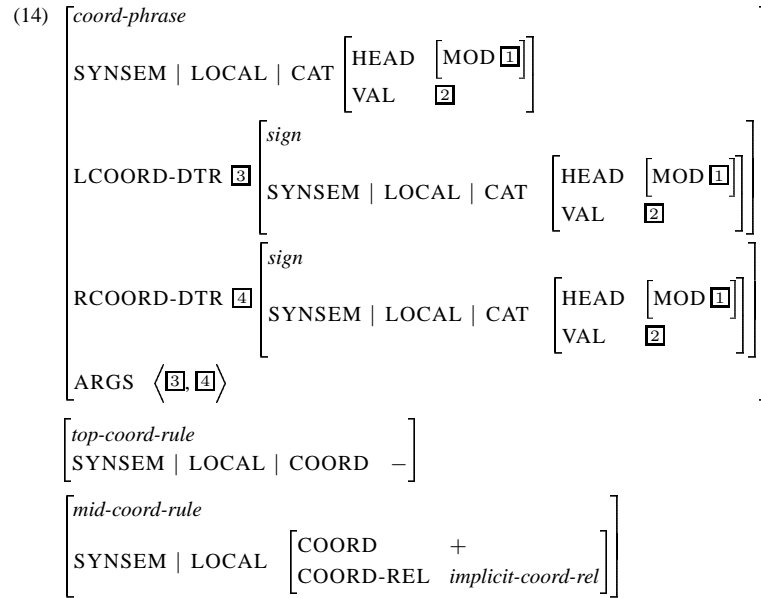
(14) $\begin{bmatrix} \textit{coord-phrase} \\ \text{SYNSEM} \mid \text{LOCAL} \mid \text{CAT} \begin{bmatrix} \text{HEAD} & \begin{bmatrix} \text{MOD } \boxed{1} \end{bmatrix} \\ \text{VAL} & \boxed{2} \end{bmatrix} \\ \text{LCOORD-DTR } \boxed{3} \begin{bmatrix} \textit{sign} \\ \text{SYNSEM} \mid \text{LOCAL} \mid \text{CAT} \begin{bmatrix} \text{HEAD} & \begin{bmatrix} \text{MOD } \boxed{1} \end{bmatrix} \\ \text{VAL} & \boxed{2} \end{bmatrix} \end{bmatrix} \\ \text{RCOORD-DTR } \boxed{4} \begin{bmatrix} \textit{sign} \\ \text{SYNSEM} \mid \text{LOCAL} \mid \text{CAT} \begin{bmatrix} \text{HEAD} & \begin{bmatrix} \text{MOD } \boxed{1} \end{bmatrix} \\ \text{VAL} & \boxed{2} \end{bmatrix} \end{bmatrix} \\ \text{ARGS } \left\langle \boxed{3}, \boxed{4} \right\rangle \end{bmatrix}$

$\begin{bmatrix} \textit{top-coord-rule} \\ \text{SYNSEM} \mid \text{LOCAL} \mid \text{COORD} \quad - \end{bmatrix}$

$\begin{bmatrix} \textit{mid-coord-rule} \\ \text{SYNSEM} \mid \text{LOCAL} \begin{bmatrix} \text{COORD} & + \\ \text{COORD-REL} & \textit{implicit-coord-rel} \end{bmatrix} \end{bmatrix}$